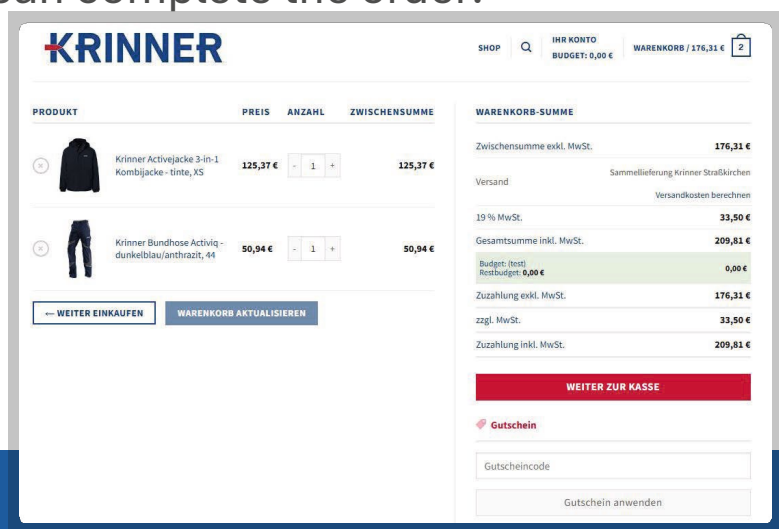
KRINNER

SHOP | IHR KONTO BUDGET: 0,00 € | WARENKORB / 176,31 € | 2

| PRODUKT | PREIS | ANZAHL | ZWISCHENSUMME |
|---|---|---|---|
| Krinner Activejacke 3-in-1 Kombijacke - tinte, XS | 125,37 € | - 1 + | 125,37 € |
| Krinner Bundhose Activiq - dunkelblau/anthrazit, 44 | 50,94 € | - 1 + | 50,94 € |

← WEITER EINKAUFEN | WARENKORB AKTUALISIEREN

WARENKORB-SUMME

| | |
|---|---|
| Zwischensumme exkl. MwSt. | 176,31 € |
| Versand | Sammellieferung Krinner Straßkirchen Versandkosten berechnen |
| 19 % MwSt. | 33,50 € |
| Gesamtsumme inkl. MwSt. | 209,81 € |
| Budget: (test) Restbudget: 0,00 € | 0,00 € |
| Zuzahlung exkl. MwSt. | 176,31 € |
| zzgl. MwSt. | 33,50 € |
| Zuzahlung inkl. MwSt. | 209,81 € |

WEITER ZUR KASSE

Gutschein

Gutscheincode

Gutschein anwenden